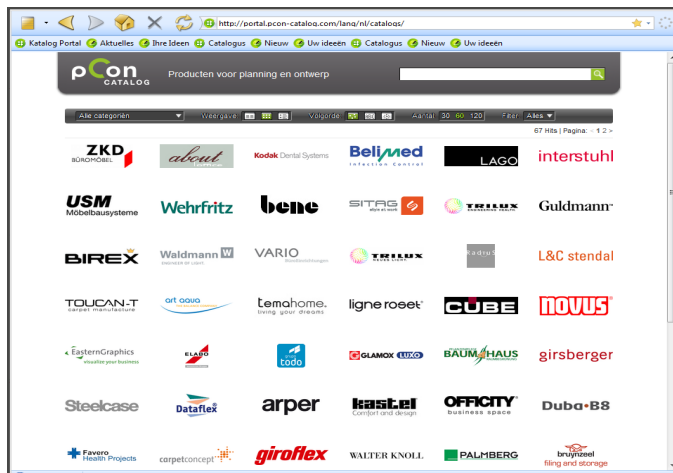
http://portal.pcon-catalog.com/lang/nl/catalogs/

Katalog Portal Aktuelles Ihre Ideen Catalogus Nieuw Uw ideeën Catalogus Nieuw Uw ideeën

pCon CATALOG Producten voor planning en ontwerp

Alle categoriën Weergave: Volgorde: Aantal: 30 60 120 Filter: Alles

67 Hits | Pagina: 1 2

ZKD BÜROMÖBEL
about
Kodak Dental Systems
Belimed Infection Control
LAGO
interstuhl
USM Möbelbausysteme
Wehrfritz
bene
SITAG
TRILUX
Guldmann
BIREX
Waldmann
VARIO
TRILUX
Radius
L&C stendal
TOUCAN-T carpet manufacture
art aqua
temahome. living your dreams
ligne roset
CUBE
NOVUS
EasternGraphics visualize your business
ELABO
todo
GLAMOX LUXO
BAUMHAUS
girsberger
Steelcase
Dataflex
arper
kastel Comfort and design
OFFICITY business space
Duba-B8
Favero Health Projects
carpetconcept
giroflex
WALTER KNOLL
PALMBERG
bruynzeel filing and storage